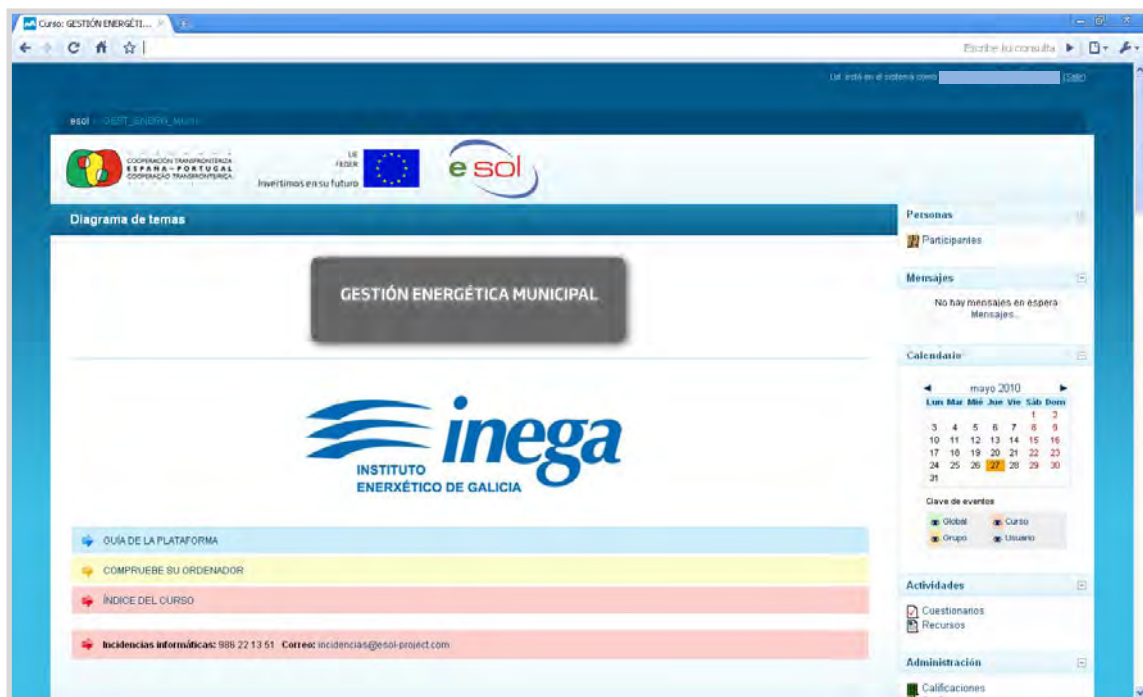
Curso: GESTIÓN ENERGÉTI...

Escribe tu consulta

Ud. está en el sistema como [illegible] (Salir)

esol » GEST_ENERG_MUN

COOPERACIÓN TRANSFRONTERIZA ESPAÑA - PORTUGAL COOPERAÇÃO TRANSFRONTEIRIÇA

UE FEDER

Invertimos en su futuro

e sol

Diagrama de temas

GESTIÓN ENERGÉTICA MUNICIPAL

inega

INSTITUTO ENERXÉTICO DE GALICIA

GUÍA DE LA PLATAFORMA

COMPRUEBE SU ORDENADOR

ÍNDICE DEL CURSO

Incidencias informáticas: 986 22 13 51 Correo: incidencias@esol-project.com

Personas

Participantes

Mensajes

No hay mensajes en espera

Mensajes...

Calendario

◄ mayo 2010 ►

| Lun | Mar | Mié | Jue | Vie | Sáb | Dom |
|---|---|---|---|---|---|---|
| | | | | | 1 | 2 |
| 3 | 4 | 5 | 6 | 7 | 8 | 9 |
| 10 | 11 | 12 | 13 | 14 | 15 | 16 |
| 17 | 18 | 19 | 20 | 21 | 22 | 23 |
| 24 | 25 | 26 | 27 | 28 | 29 | 30 |
| 31 | | | | | | |

Clave de eventos

Global Curso

Grupo Usuario

Actividades

Cuestionarios

Recursos

Administración

Calificaciones